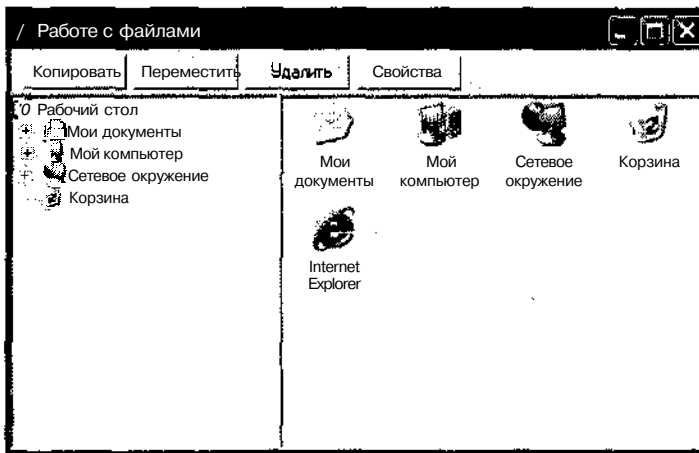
/ Работе с файлами

Копировать | Переместить | Удалить | Свойства

Рабочий стол
Мои документы
Мой компьютер
Сетевое окружение
Корзина

Мои документы
Мой компьютер
Сетевое окружение
Корзина
Internet Explorer